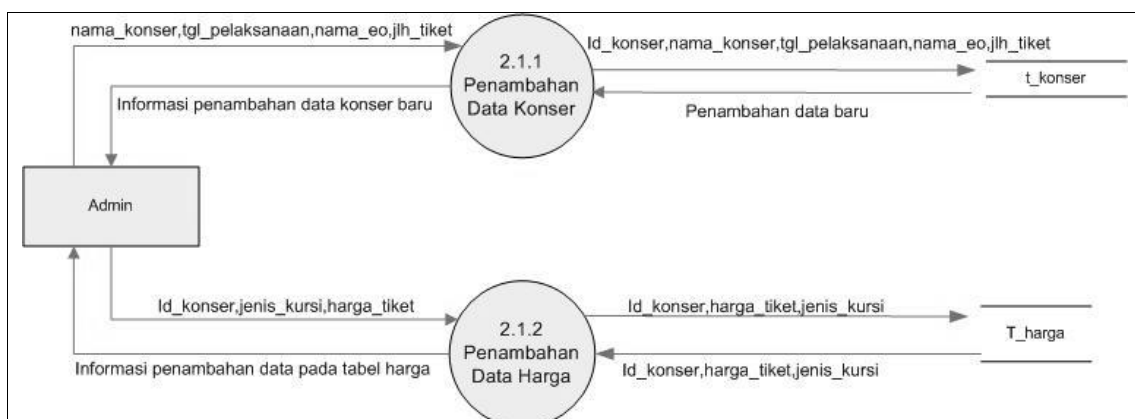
nama_konser,tgl_pelaksanaan,nama_eo,jlh_tiket

2.1.1
Penambahan
Data Konser

Id_konser,nama_konser,tgl_pelaksanaan,nama_eo,jlh_tiket

t_konser

Informasi penambahan data konser baru

Penambahan data baru

Admin

Id_konser,jenis_kursi,harga_tiket

2.1.2
Penambahan
Data Harga

Id_konser,harga_tiket,jenis_kursi

T_harga

Informasi penambahan data pada tabel harga

Id_konser,harga_tiket,jenis_kursi